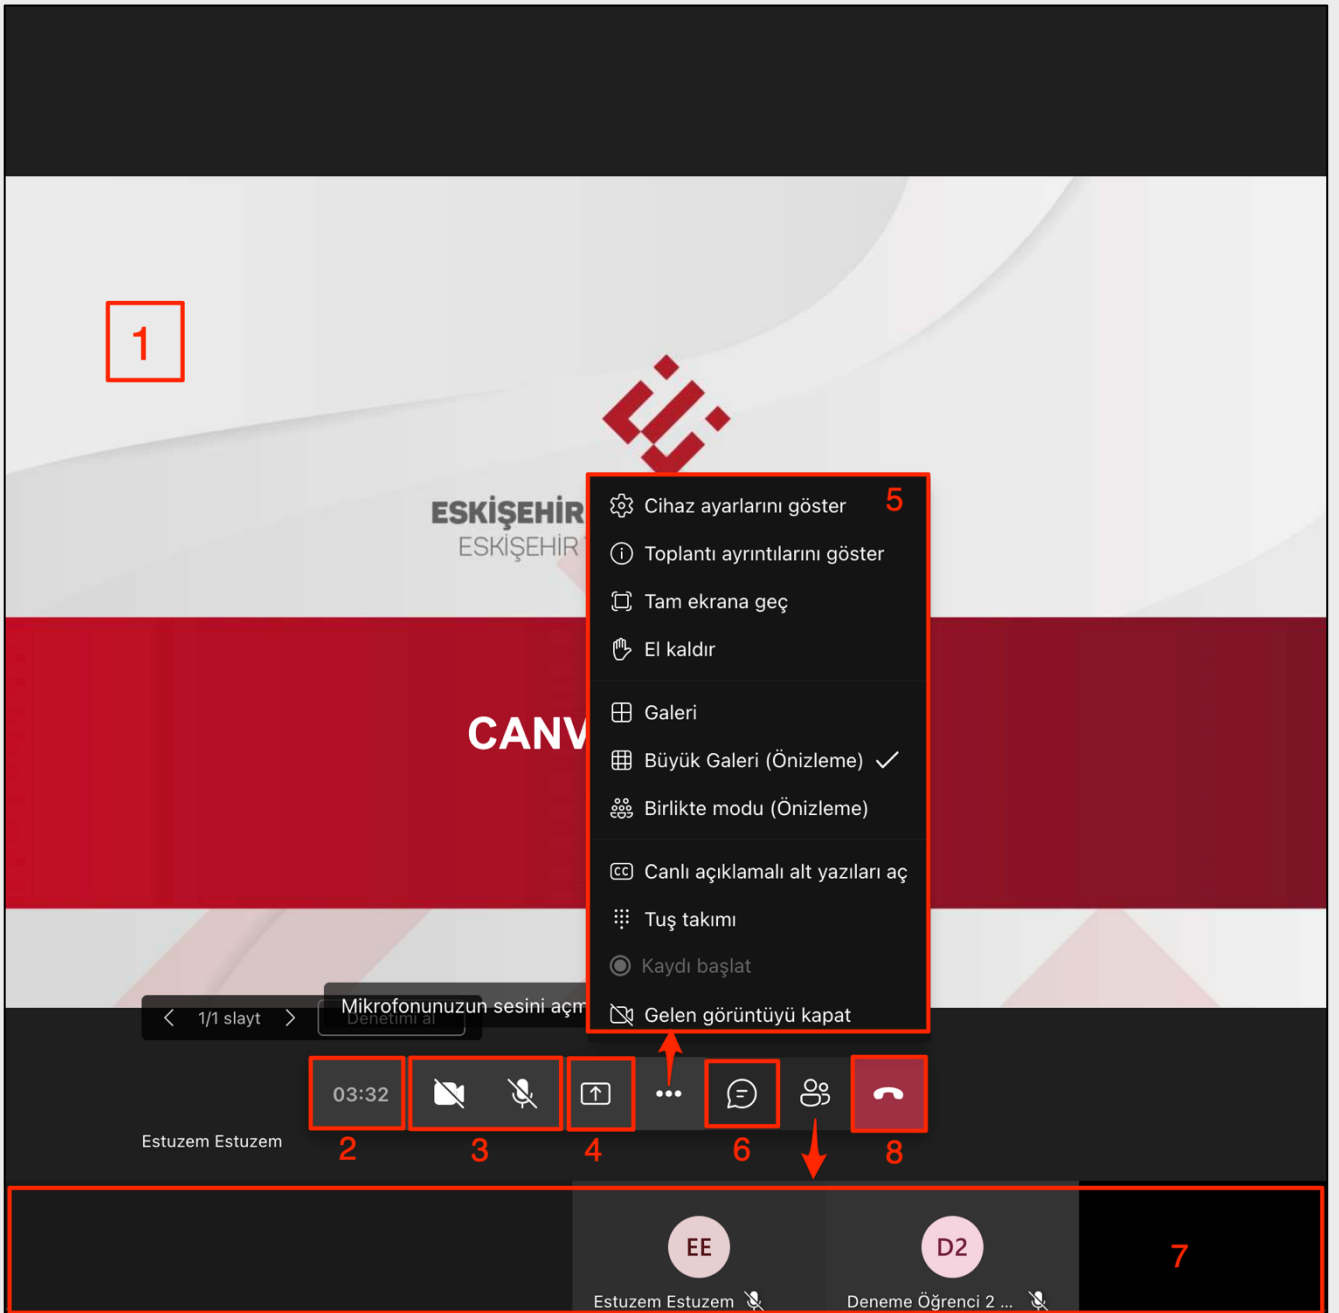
1

ESKİŞEHİR
ESKİŞEHİR

CANV

5
Cihaz ayarlarını göster
Toplantı ayrıntılarını göster
Tam ekrana geç
El kaldır
Galeri
Büyük Galeri (Önizleme) ✓
Birlikte modu (Önizleme)
Canlı açıklamalı alt yazıları aç
Tuş takımı
Kaydı başlat
Gelen görüntüyü kapat

1/1 slayt
Denetimi al
Mikrofonunuzun sesini açm

03:32

Estuzem Estuzem

2 3 4 6 8

EE
Estuzem Estuzem
D2
Deneme Öğrenci 2 ...
7